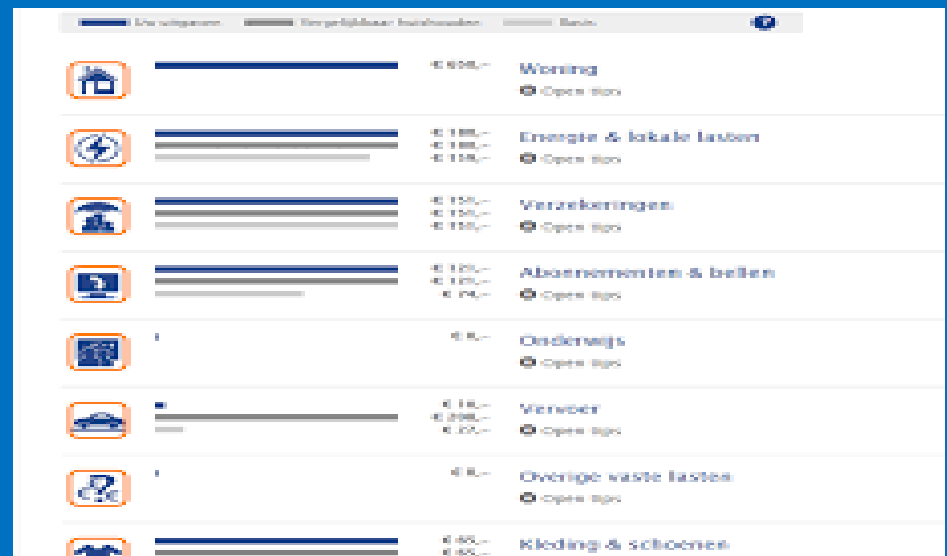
Uw uitgaven Vergelijkbaar huishouden Basis ?

€ 600,- Woning
Open tips

€ 180,-
€ 180,-
€ 158,- Energie & lokale lasten
Open tips

€ 150,-
€ 150,-
€ 151,- Verzekeringen
Open tips

€ 125,-
€ 125,-
€ 74,- Abonnementen & bellen
Open tips

€ 0,- Onderwijs
Open tips

€ 10,-
€ 208,-
€ 27,- Vervoer
Open tips

€ 0,- Overige vaste lasten
Open tips

€ 65,-
€ 65,- Kleding & schoenen